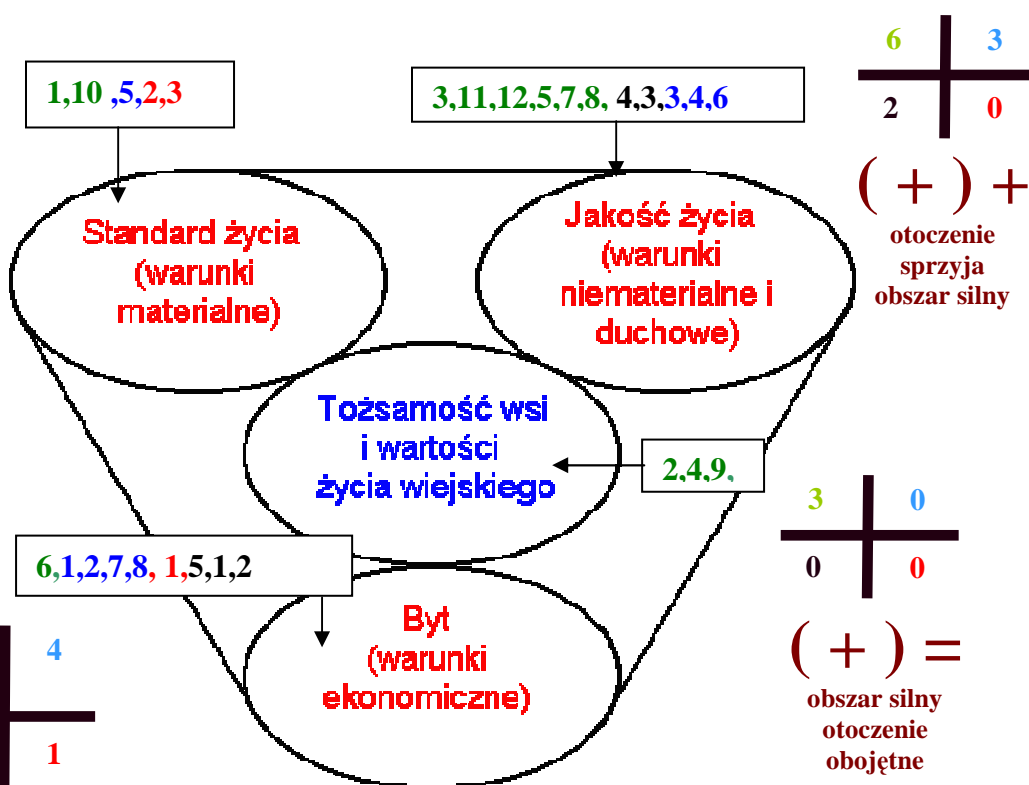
1,10 ,5,2,3

3,11,12,5,7,8, 4,3,3,4,6

6 | 3
2 | 0

( + ) +
otoczenie sprzyja obszar silny

Standard życia (warunki materialne)

Jakość życia (warunki niematerialne i duchowe)

Tożsamość wsi i wartości życia wiejskiego

2,4,9,

3 | 0
0 | 0

( + ) =
obszar silny otoczenie obojętne

6,1,2,7,8, 1,5,1,2

Byt (warunki ekonomiczne)

4
1